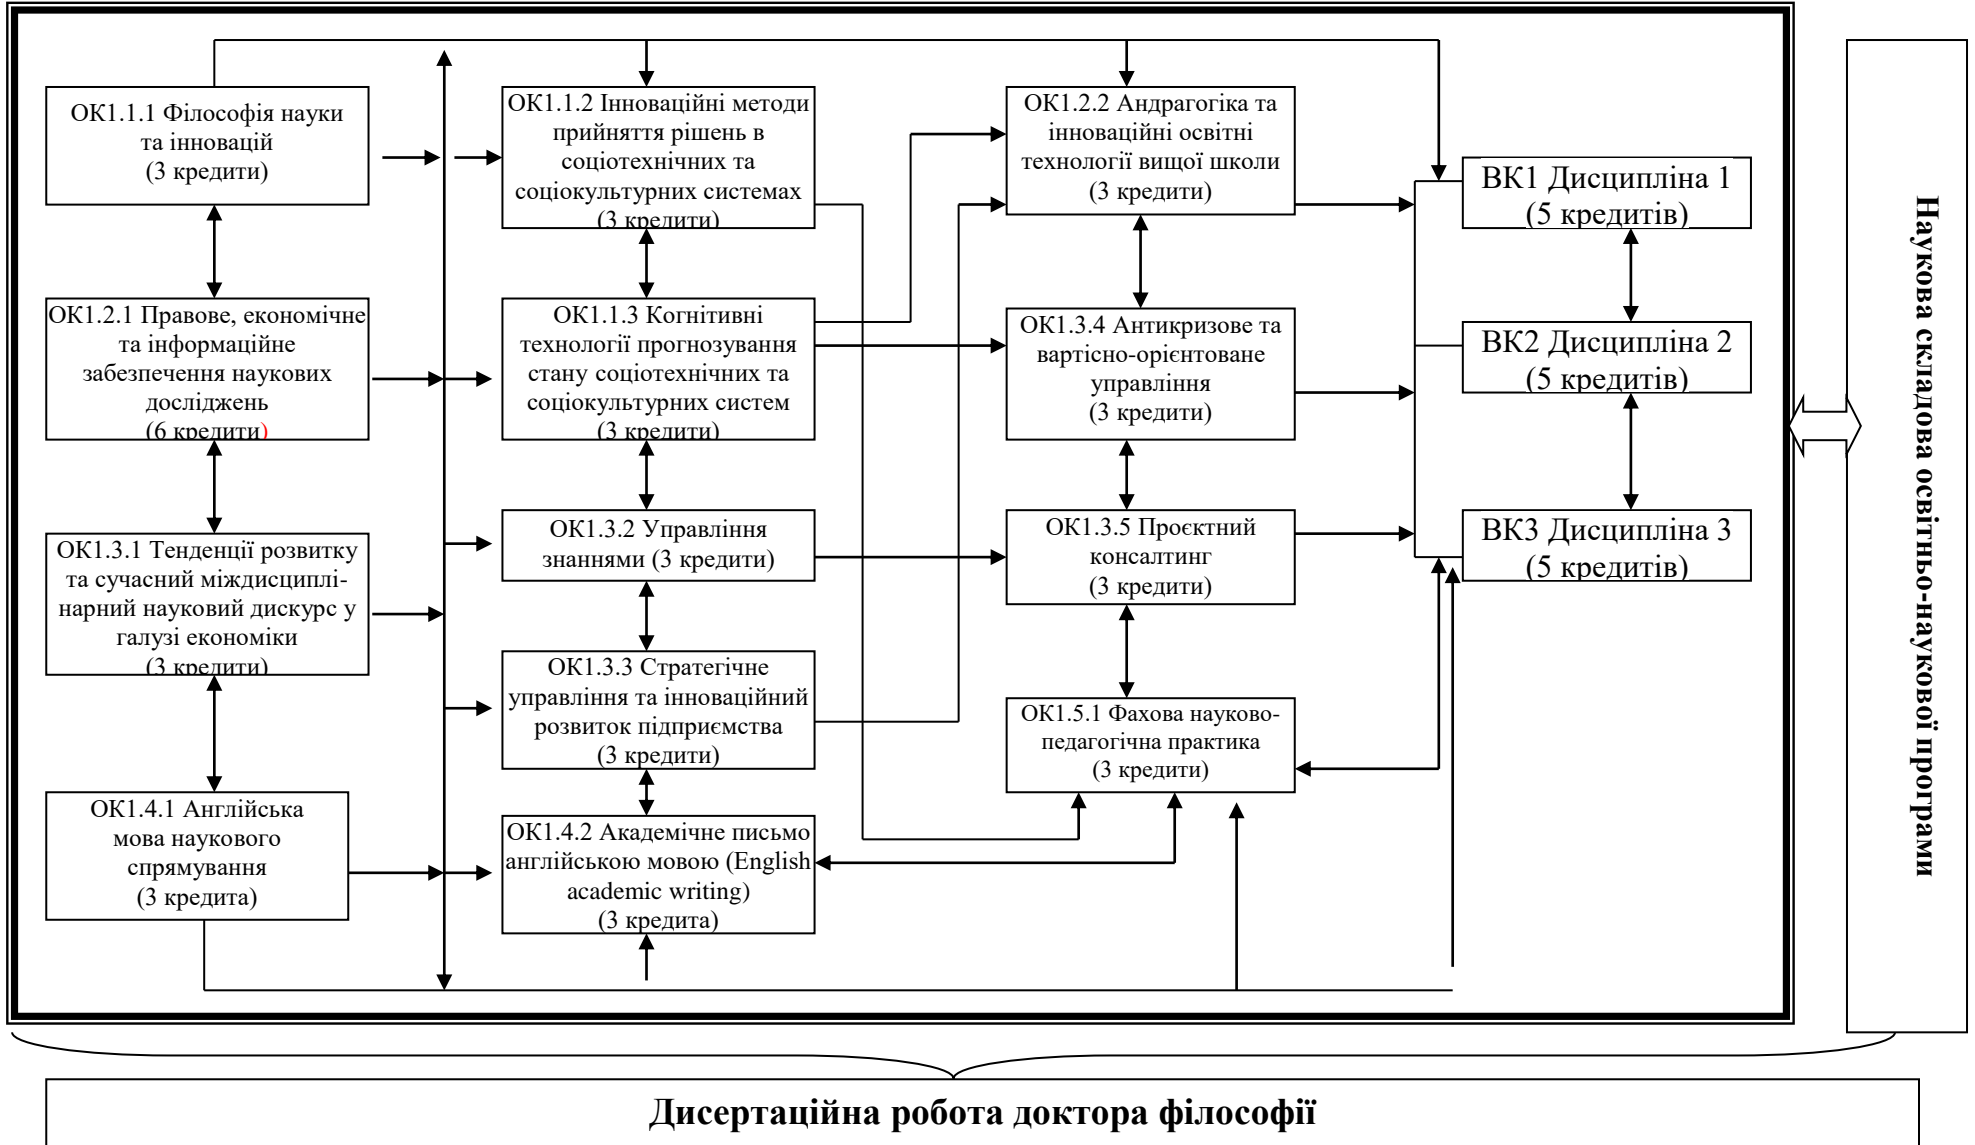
ОК1.1.1 Філософія науки та інновацій (3 кредити)

ОК1.2.1 Правове, економічне та інформаційне забезпечення наукових досліджень (6 кредити)

ОК1.3.1 Тенденції розвитку та сучасний міждисциплінарний науковий дискурс у галузі економіки (3 кредити)

ОК1.4.1 Англійська мова наукового спрямування (3 кредита)

ОК1.1.2 Інноваційні методи прийняття рішень в соціотехнічних та соціокультурних системах (3 кредити)

ОК1.1.3 Когнітивні технології прогнозування стану соціотехнічних та соціокультурних систем (3 кредити)

ОК1.3.2 Управління знаннями (3 кредити)

ОК1.3.3 Стратегічне управління та інноваційний розвиток підприємства (3 кредити)

ОК1.4.2 Академічне письмо англійською мовою (English academic writing) (3 кредита)

ОК1.2.2 Андрагогіка та інноваційні освітні технології вищої школи (3 кредити)

ОК1.3.4 Антикризове та вартісно-орієнтоване управління (3 кредити)

ОК1.3.5 Проєктний консалтинг (3 кредити)

ОК1.5.1 Фахова науково-педагогічна практика (3 кредити)

ВК1 Дисципліна 1 (5 кредитів)

ВК2 Дисципліна 2 (5 кредитів)

ВК3 Дисципліна 3 (5 кредитів)

Наукова складова освітньо-наукової програми

Дисертаційна робота доктора філософії